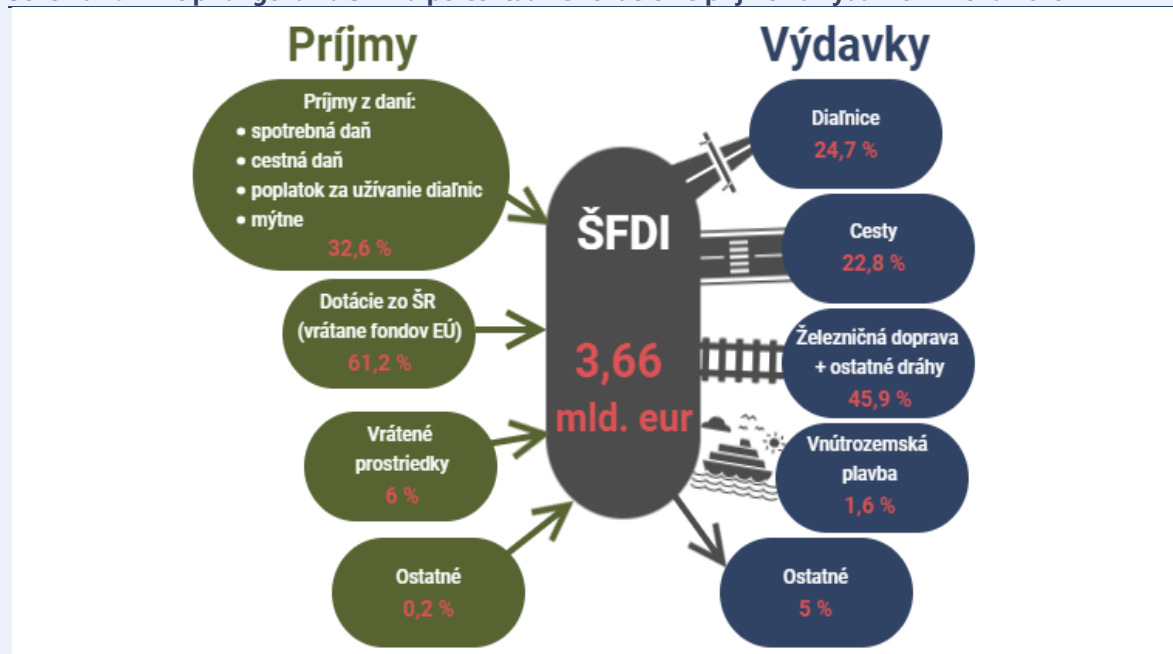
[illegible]

Príjmy

Príjmy z daní:
• spotrebná daň
• cestná daň
• poplatok za užívanie diaľnic
• mýtne
32,6 %

Dotácie zo ŠR (vrátane fondov EÚ)
61,2 %

Vrátené prostriedky
6 %

Ostatné
0,2 %

ŠFDI

3,66 mld. eur

Výdavky

Diaľnice
24,7 %

Cesty
22,8 %

Železničná doprava + ostatné dráhy
45,9 %

Vnútrozemská plavba
1,6 %

Ostatné
5 %